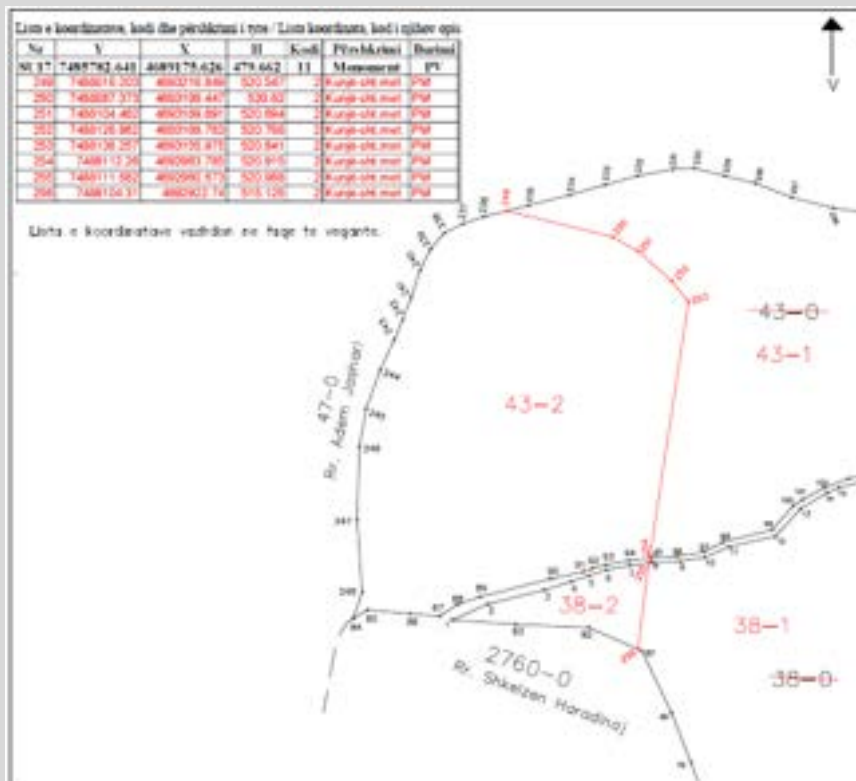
Lista e koordinatave, kodi dhe përshkrimi i tyre / Lista koordinata, kodi i njihov opis

| Nr | Y | X | H | Kodi | Përshkrimi | Burimi |
|---|---|---|---|---|---|---|
| SU 17 | 7485782.641 | 4689175.626 | 479.662 | 11 | Monument | PV |
| 249 | 7488616.203 | 4693216.849 | 520.587 | 2 | Kunji-shi met | PM |
| 250 | 7488087.373 | 4693138.447 | 520.62 | 2 | Kunji-shi met | PM |
| 251 | 7488104.462 | 4693106.891 | 520.864 | 2 | Kunji-shi met | PM |
| 252 | 7488126.962 | 4693106.763 | 520.766 | 2 | Kunji-shi met | PM |
| 253 | 7488136.257 | 4693105.475 | 520.841 | 2 | Kunji-shi met | PM |
| 254 | 7488112.26 | 4692983.785 | 520.915 | 2 | Kunji-shi met | PM |
| 255 | 7488111.582 | 4692980.573 | 520.966 | 2 | Kunji-shi met | PM |
| 256 | 7488104.31 | 4692922.74 | 515.126 | 2 | Kunji-shi met | PM |

Lista e koordinatave vazhdon ne faqe te veçante.

V

43-0
43-1
43-2
47-0
Rr. Adem Jashari
38-2
38-1
38-0
2760-0
Rr. Shkelzen Haradinaj